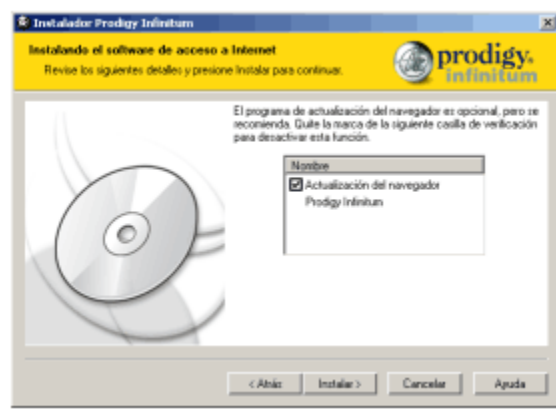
Instalador Prodigy Infinitum

Instalando el software de acceso a Internet
Revise los siguientes detalles y presione Instalar para continuar.

prodigy. infinitum

El programa de actualización del navegador es opcional, pero se recomienda. Quite la marca de la siguiente casilla de verificación para desactivar esta función.

Nombre
Actualización del navegador Prodigy Infinitum

< Atrás
Instalar >
Cancelar
Ayuda